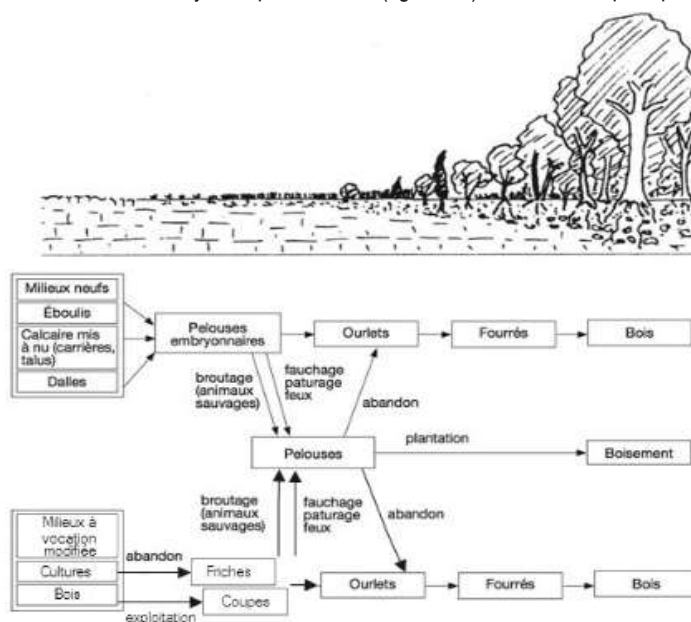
Milieux neufs

Éboulis

Calcaire mis à nu (carrières, talus)

Dalles

Pelouses embryonnaires

Ourlets

Fourrés

Bois

broutage (animaux sauvages)

fauchage paturage feux

abandon

plantation

Pelouses

Boisement

broutage (animaux sauvages)

fauchage paturage feux

abandon

Milieux à vocation modifiée

Cultures

Bois

abandon

Friches

Coupes

exploitation

Ourlets

Fourrés

Bois